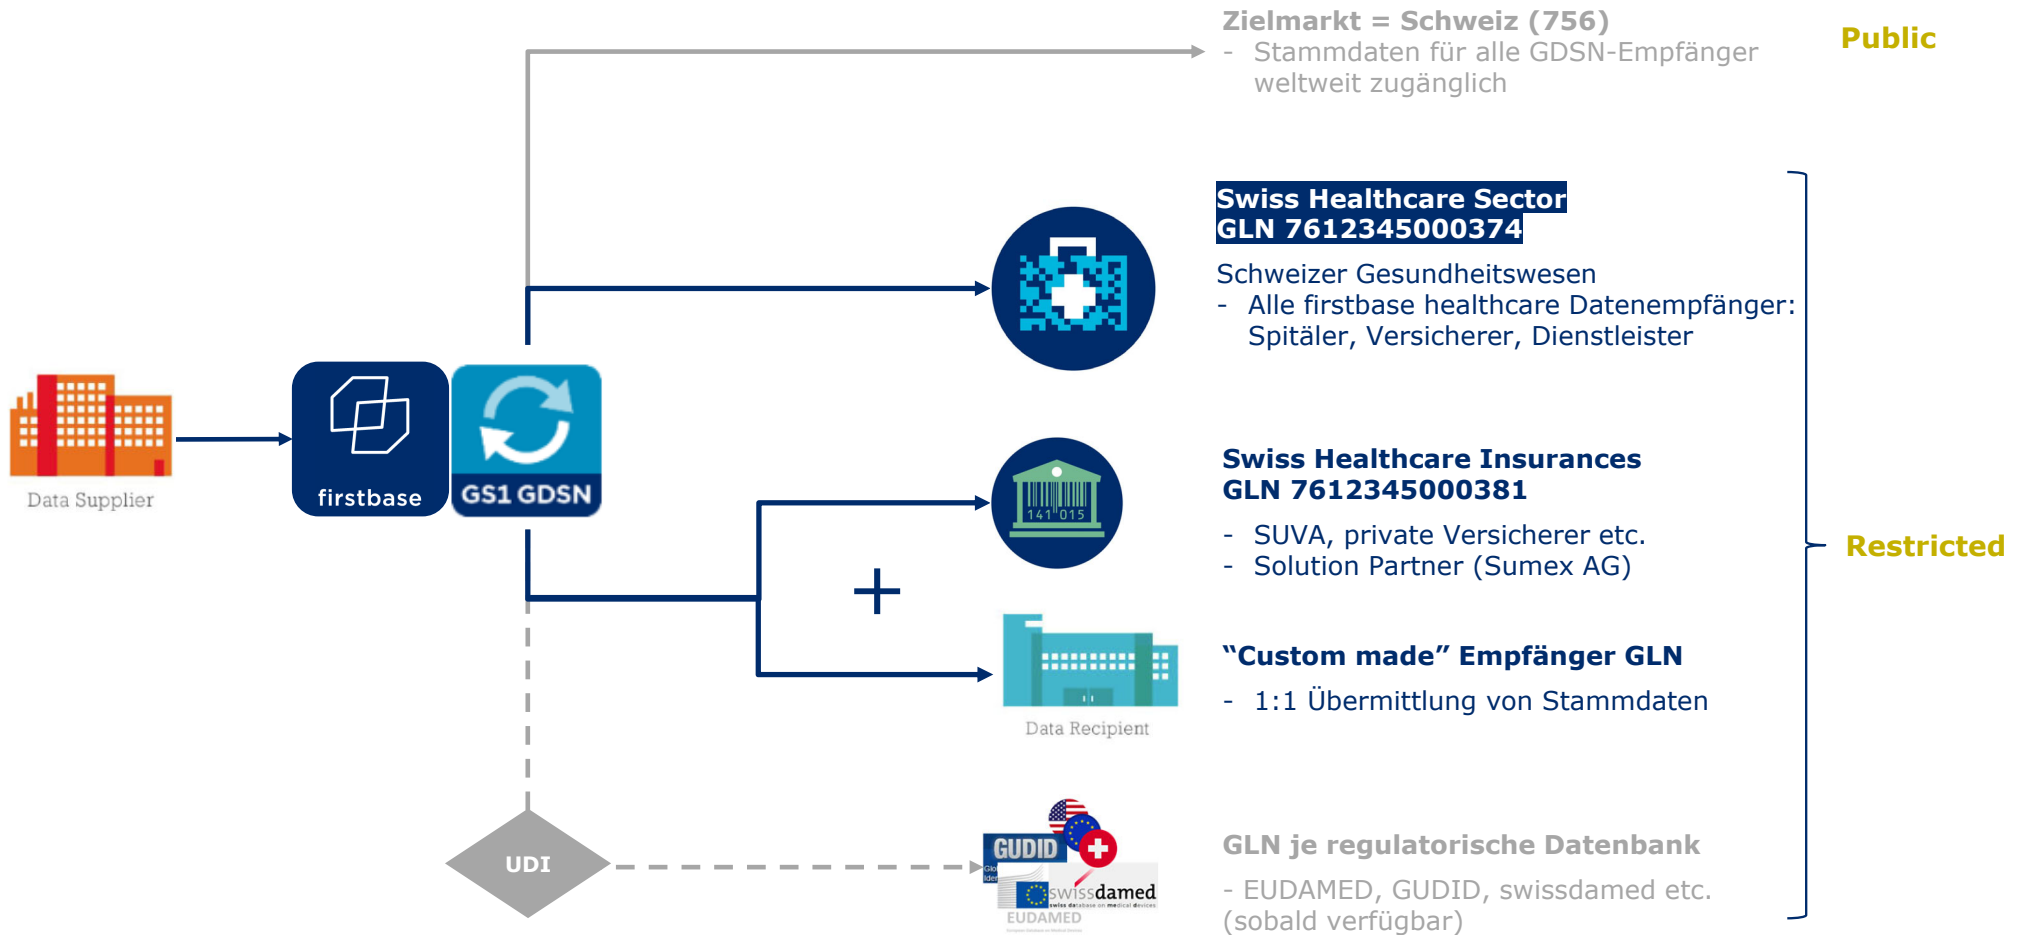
Zielmarkt = Schweiz (756)
- Stammdaten für alle GDSN-Empfänger weltweit zugänglich

Public

Swiss Healthcare Sector
GLN 7612345000374

Schweizer Gesundheitswesen
- Alle firstbase healthcare Datenempfänger: Spitäler, Versicherer, Dienstleister

Data Supplier

firstbase

GS1 GDSN

141 015

Swiss Healthcare Insurances
GLN 7612345000381

- SUVA, private Versicherer etc.
- Solution Partner (Sumex AG)

Restricted

+

"Custom made" Empfänger GLN

- 1:1 Übermittlung von Stammdaten

Data Recipient

UDI

GUDID

swissdamed

EUDAMED

GLN je regulatorische Datenbank

- EUDAMED, GUDID, swissdamed etc. (sobald verfügbar)